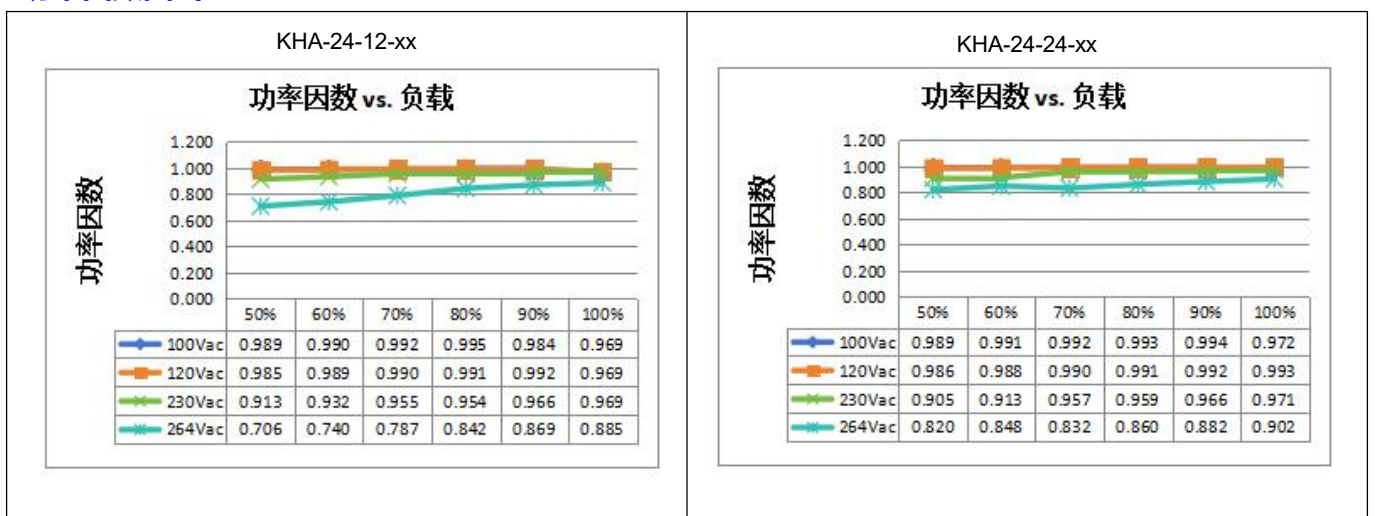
KHA-24-12-xx

功率因数 vs. 负载

功率因数

1.200
1.000
0.800
0.600
0.400
0.200
0.000

| | 50% | 60% | 70% | 80% | 90% | 100% |
|---|---|---|---|---|---|---|
| 100Vac | 0.989 | 0.990 | 0.992 | 0.995 | 0.984 | 0.969 |
| 120Vac | 0.985 | 0.989 | 0.990 | 0.991 | 0.992 | 0.969 |
| 230Vac | 0.913 | 0.932 | 0.955 | 0.954 | 0.966 | 0.969 |
| 264Vac | 0.706 | 0.740 | 0.787 | 0.842 | 0.869 | 0.885 |

KHA-24-24-xx

功率因数 vs. 负载

功率因数

1.200
1.000
0.800
0.600
0.400
0.200
0.000

| | 50% | 60% | 70% | 80% | 90% | 100% |
|---|---|---|---|---|---|---|
| 100Vac | 0.989 | 0.991 | 0.992 | 0.993 | 0.994 | 0.972 |
| 120Vac | 0.986 | 0.988 | 0.990 | 0.991 | 0.992 | 0.993 |
| 230Vac | 0.905 | 0.913 | 0.957 | 0.959 | 0.966 | 0.971 |
| 264Vac | 0.820 | 0.848 | 0.832 | 0.860 | 0.882 | 0.902 |